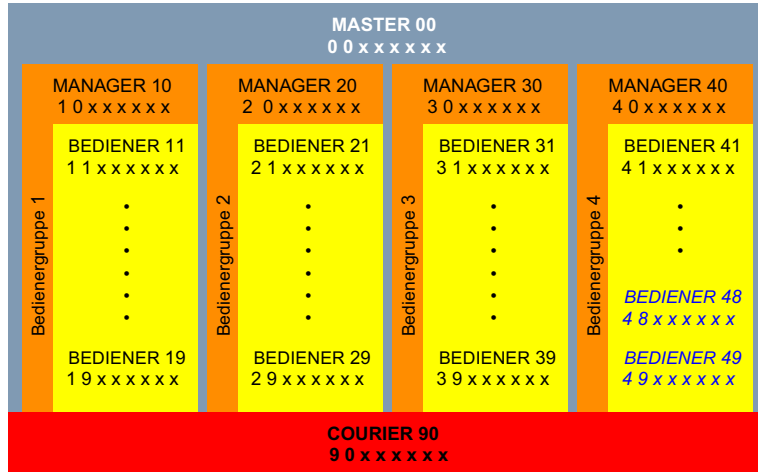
MASTER 00
0 0 x x x x x x

MANAGER 10
1 0 x x x x x x

Bedienergruppe 1

BEDIENER 11
1 1 x x x x x x

BEDIENER 19
1 9 x x x x x x

MANAGER 20
2 0 x x x x x x

Bedienergruppe 2

BEDIENER 21
2 1 x x x x x x

BEDIENER 29
2 9 x x x x x x

MANAGER 30
3 0 x x x x x x

Bedienergruppe 3

BEDIENER 31
3 1 x x x x x x

BEDIENER 39
3 9 x x x x x x

MANAGER 40
4 0 x x x x x x

Bedienergruppe 4

BEDIENER 41
4 1 x x x x x x

BEDIENER 48
4 8 x x x x x x

BEDIENER 49
4 9 x x x x x x

COURIER 90
9 0 x x x x x x